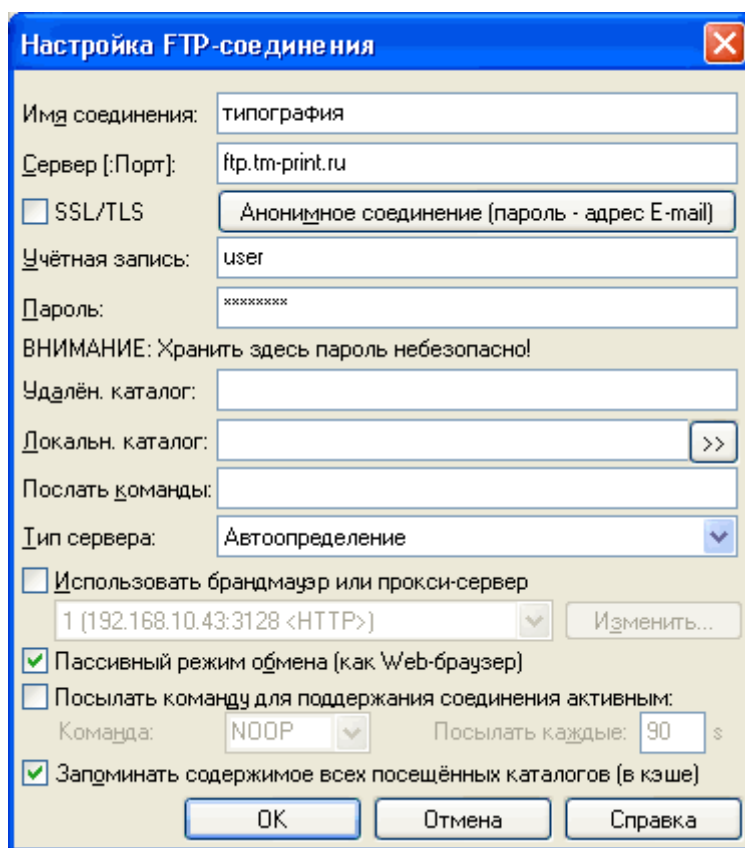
Настройка FTP-соединения

Имя соединения: типография

Сервер [:Порт]: ftp.tm-print.ru

SSL/TLS

Анонимное соединение (пароль - адрес E-mail)

Учётная запись: user

Пароль: ********

ВНИМАНИЕ: Хранить здесь пароль небезопасно!

Удалён. каталог:

Локальн. каталог: >>

Послать команды:

Тип сервера: Автоопределение

Использовать брандмауэр или прокси-сервер

1 (192.168.10.43:3128 <HTTP>) Изменить...

Пассивный режим обмена (как Web-браузер)

Посылать команду для поддержания соединения активным:

Команда: NOOP Посылать каждые: 90 s

Запоминать содержимое всех посещённых каталогов (в кэше)

OK Отмена Справка